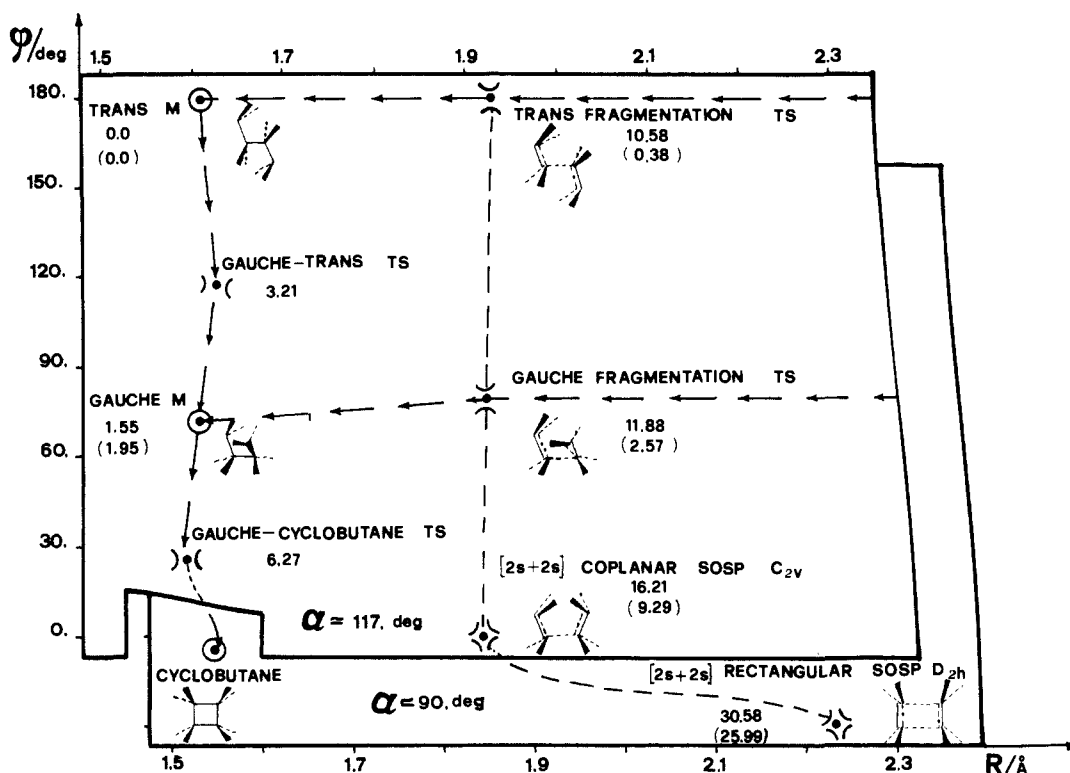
$\varphi$/deg

1.5 1.7 1.9 2.1 2.3

180.
150.
120.
90.
60.
30.
0.

TRANS M
0.0
(0.0)

TRANS FRAGMENTATION TS
10.58
(0.38)

GAUCHE-TRANS TS
3.21

GAUCHE M
1.55
(1.95)

GAUCHE FRAGMENTATION TS
11.88
(2.57)

GAUCHE-CYCLOBUTANE TS
6.27

[2s+2s] COPLANAR SOSP $C_{2v}$
16.21
(9.29)

$\alpha$ = 117. deg

CYCLOBUTANE

[2s+2s] RECTANGULAR SOSP $D_{2h}$

$\alpha$ = 90. deg

30.58
(25.99)

1.5 1.7 1.9 2.1 2.3 R/Å